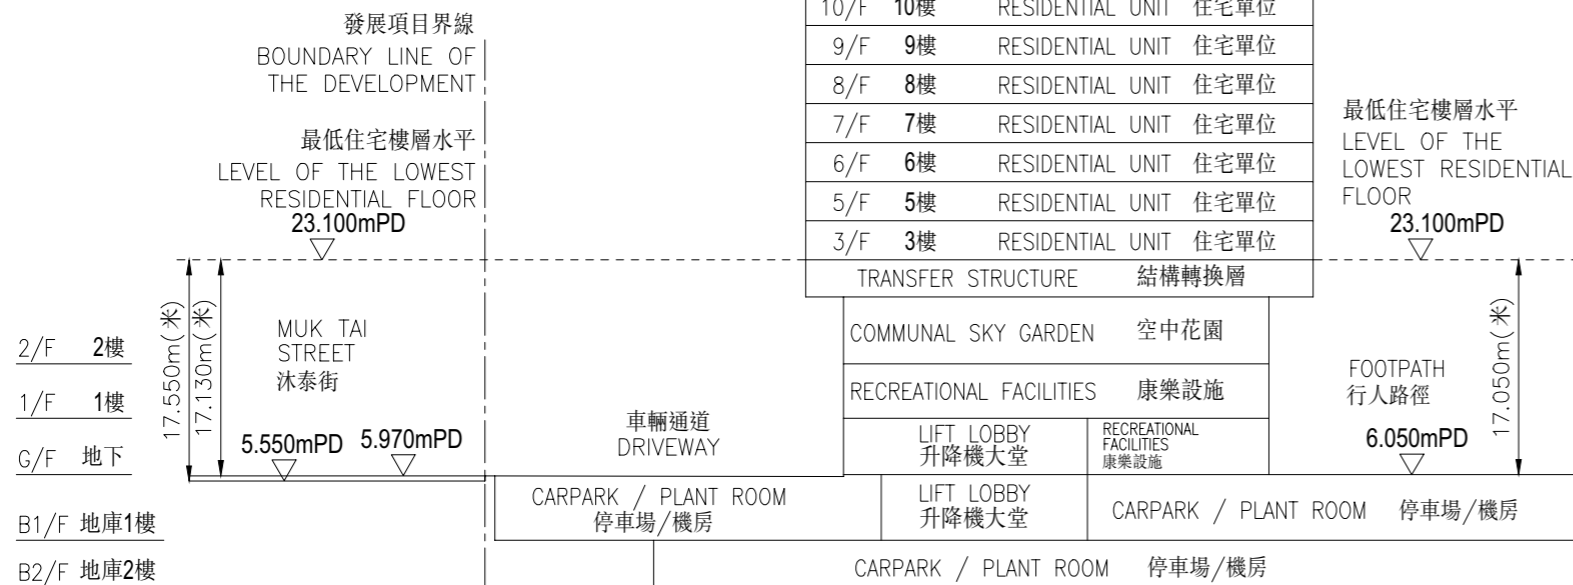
發展項目界線
BOUNDARY LINE OF THE DEVELOPMENT

最低住宅樓層水平
LEVEL OF THE LOWEST RESIDENTIAL FLOOR
23.100mPD

10/F 10樓 RESIDENTIAL UNIT 住宅單位
9/F 9樓 RESIDENTIAL UNIT 住宅單位
8/F 8樓 RESIDENTIAL UNIT 住宅單位
7/F 7樓 RESIDENTIAL UNIT 住宅單位
6/F 6樓 RESIDENTIAL UNIT 住宅單位
5/F 5樓 RESIDENTIAL UNIT 住宅單位
3/F 3樓 RESIDENTIAL UNIT 住宅單位
TRANSFER STRUCTURE 結構轉換層
COMMUNAL SKY GARDEN 空中花園
RECREATIONAL FACILITIES 康樂設施
LIFT LOBBY 升降機大堂
RECREATIONAL FACILITIES 康樂設施

最低住宅樓層水平
LEVEL OF THE LOWEST RESIDENTIAL FLOOR
23.100mPD

2/F 2樓
1/F 1樓
G/F 地下
B1/F 地庫1樓
B2/F 地庫2樓

17.550m(米)
17.130m(米)
MUK TAI STREET
沐泰街
5.550mPD
5.970mPD

車輛通道
DRIVEWAY

FOOTPATH
行人路徑
6.050mPD
17.050m(米)

CARPARK / PLANT ROOM
停車場/機房
LIFT LOBBY
升降機大堂
CARPARK / PLANT ROOM 停車場/機房
CARPARK / PLANT ROOM 停車場/機房